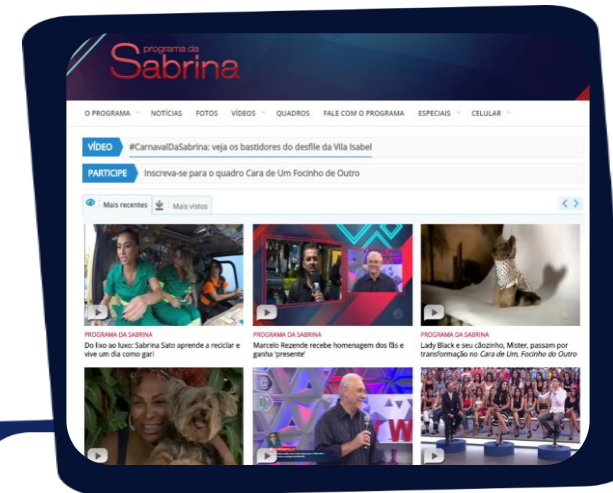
programa da
Sabrina

O PROGRAMA NOTÍCIAS FOTOS VÍDEOS QUADROS FALE COM O PROGRAMA ESPECIAIS CELULAR

VÍDEO #CarnavalDaSabrina: veja os bastidores do desfile da Vila Isabel

PARTICIPE Inscreva-se para o quadro Cara de Um Focinho de Outro

Mais recentes Mais vistos

PROGRAMA DA SABRINA
Do lixo ao luxo: Sabrina Sato aprende a reciclar e vive um dia como gari

PROGRAMA DA SABRINA
Marcelo Rezende recebe homenagem dos fãs e ganha 'presente'

PROGRAMA DA SABRINA
Lady Black e seu cãozinho, Mister, passam por transformação no Cara de Um, Focinho do Outro